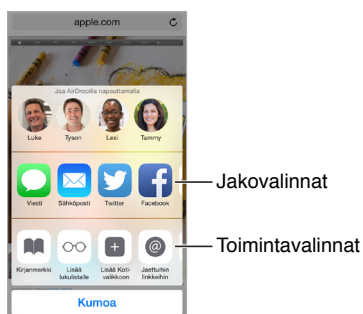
apple.com

Jaa AirDropilla napauttamalla

Luke
Tyson
Lexi
Tammy

Viesti
Sähköposti
Twitter
Facebook

Jakovalinnat

Kirjanmerkki
Lisää lukulistalle
Lisää Koti-valikkoon
Jaettuihin linkkeihin

Toimintavalinnat

Kumoa